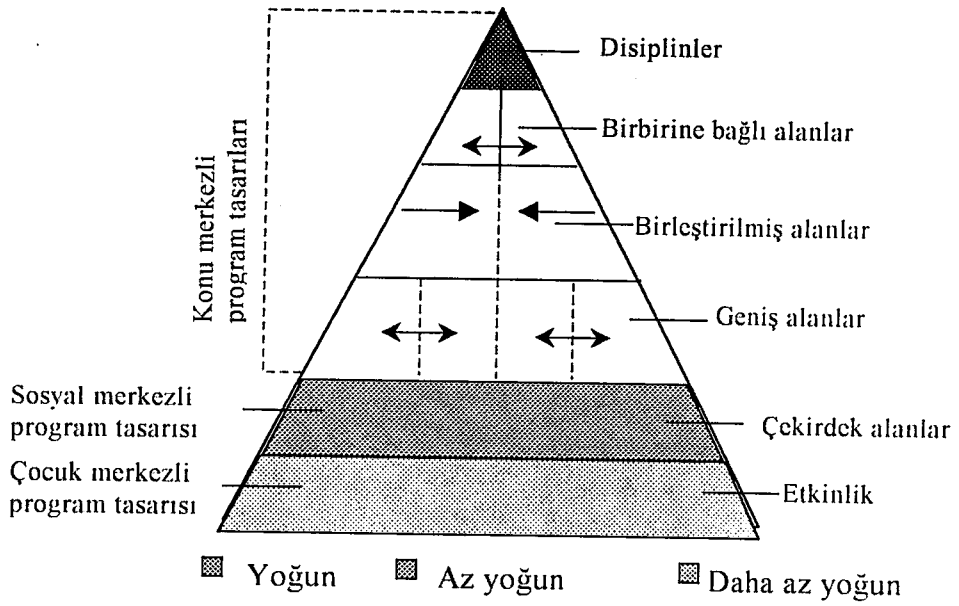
Konu merkezli program tasarıları

Disiplinler

Birbirine bağlı alanlar

Birleştirilmiş alanlar

Geniş alanlar

Sosyal merkezli program tasarısı

Çekirdek alanlar

Çocuk merkezli program tasarısı

Etkinlik

Yoğun  Az yoğun  Daha az yoğun